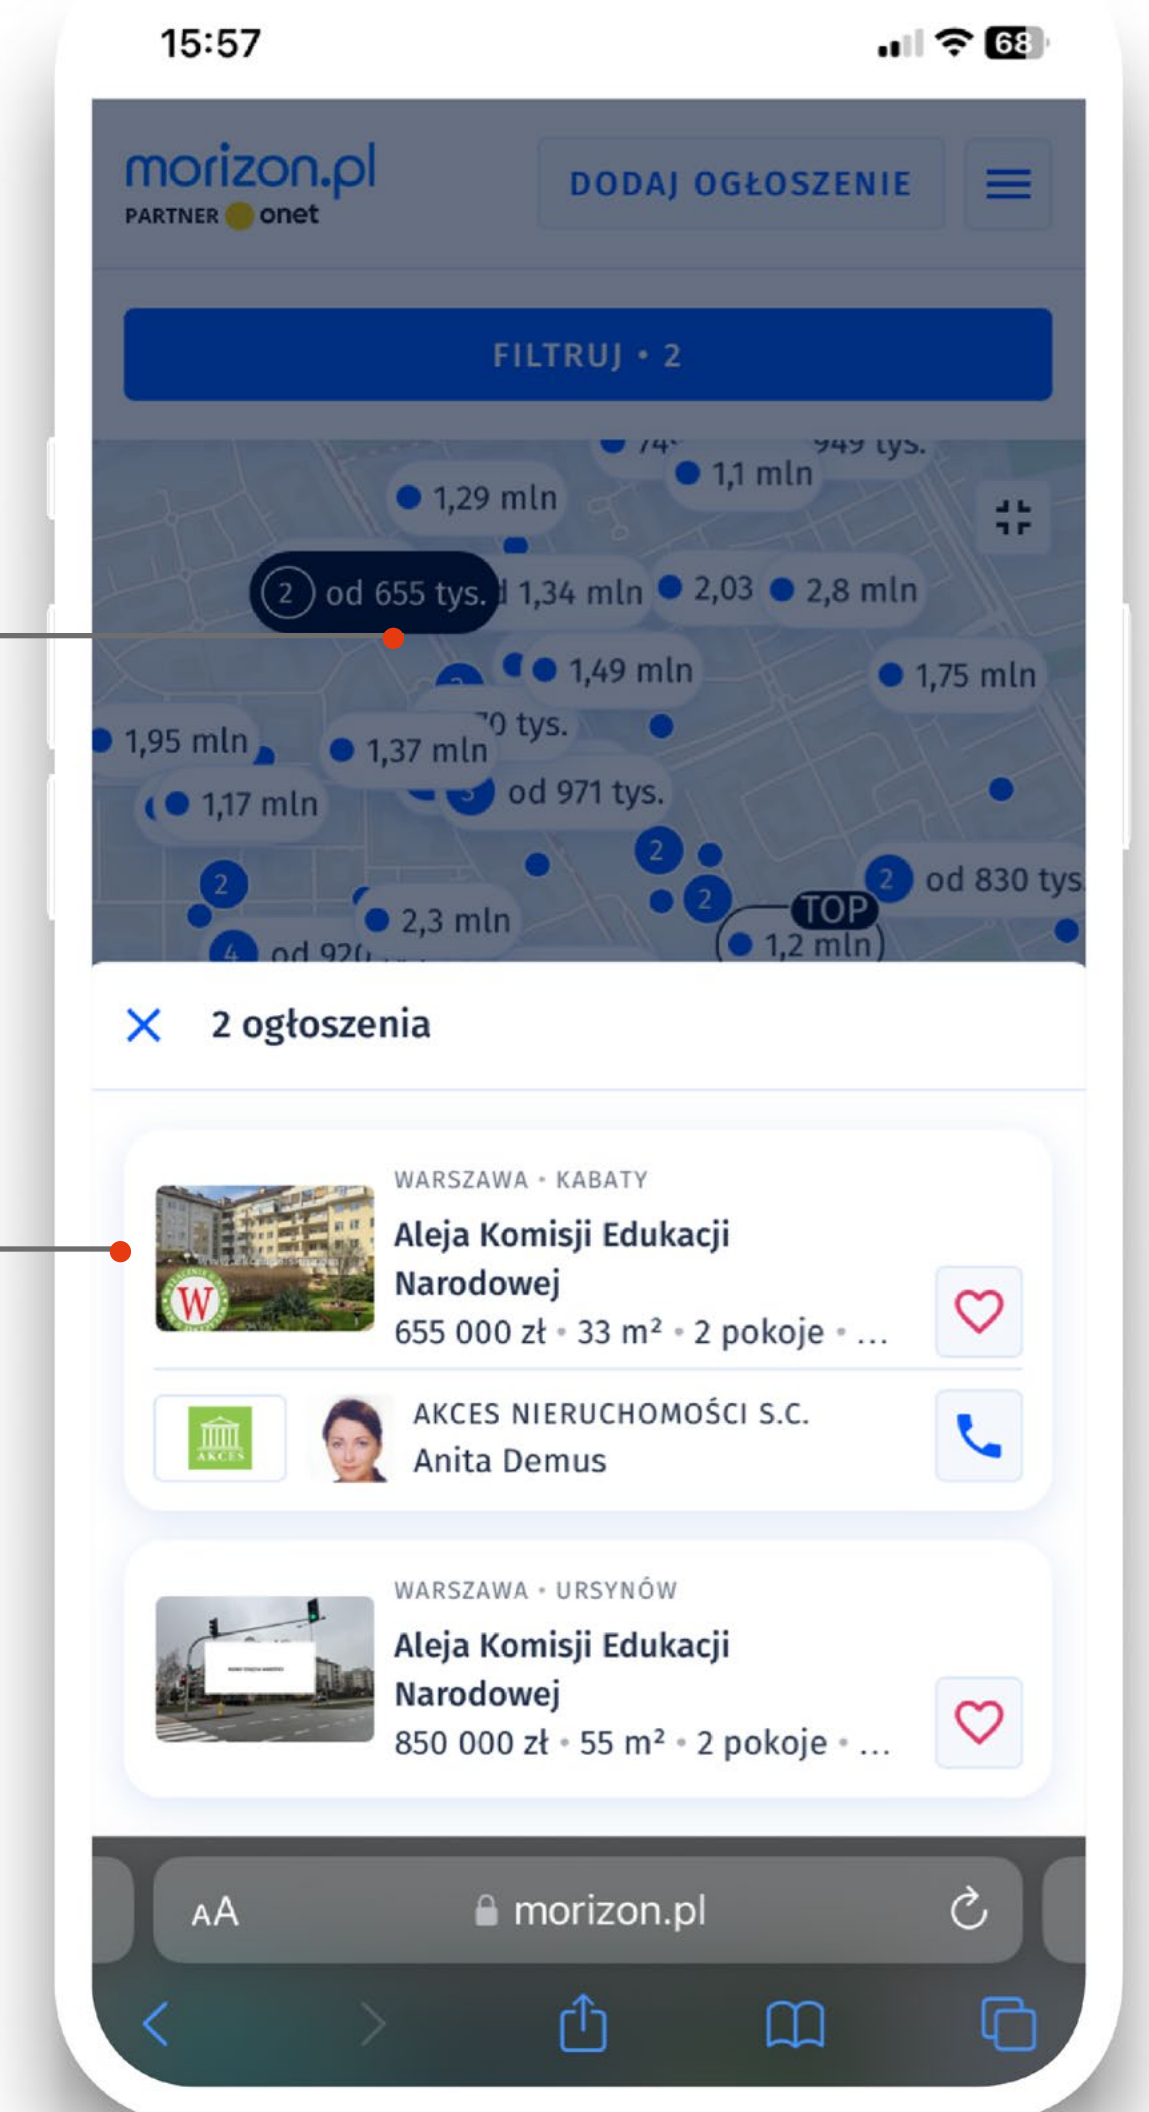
15:57

68

morizon.pl
PARTNER onet

DODAJ OGŁOSZENIE

FILTRUJ • 2

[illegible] 949 tys.
1,29 mln
1,1 mln
2 od 655 tys.
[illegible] 1,34 mln
2,03
2,8 mln
1,49 mln
1,75 mln
1,95 mln
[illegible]0 tys.
1,37 mln
od 971 tys.
1,17 mln
2
2
2
od 830 tys
2,3 mln
TOP
1,2 mln
4 od 92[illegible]

2 ogłoszenia

WARSZAWA • KABATY
Aleja Komisji Edukacji Narodowej
655 000 zł • 33 m² • 2 pokoje • ...

AKCES NIERUCHOMOŚCI S.C.
Anita Demus

WARSZAWA • URSYNÓW
Aleja Komisji Edukacji Narodowej
850 000 zł • 55 m² • 2 pokoje • ...

AA
morizon.pl